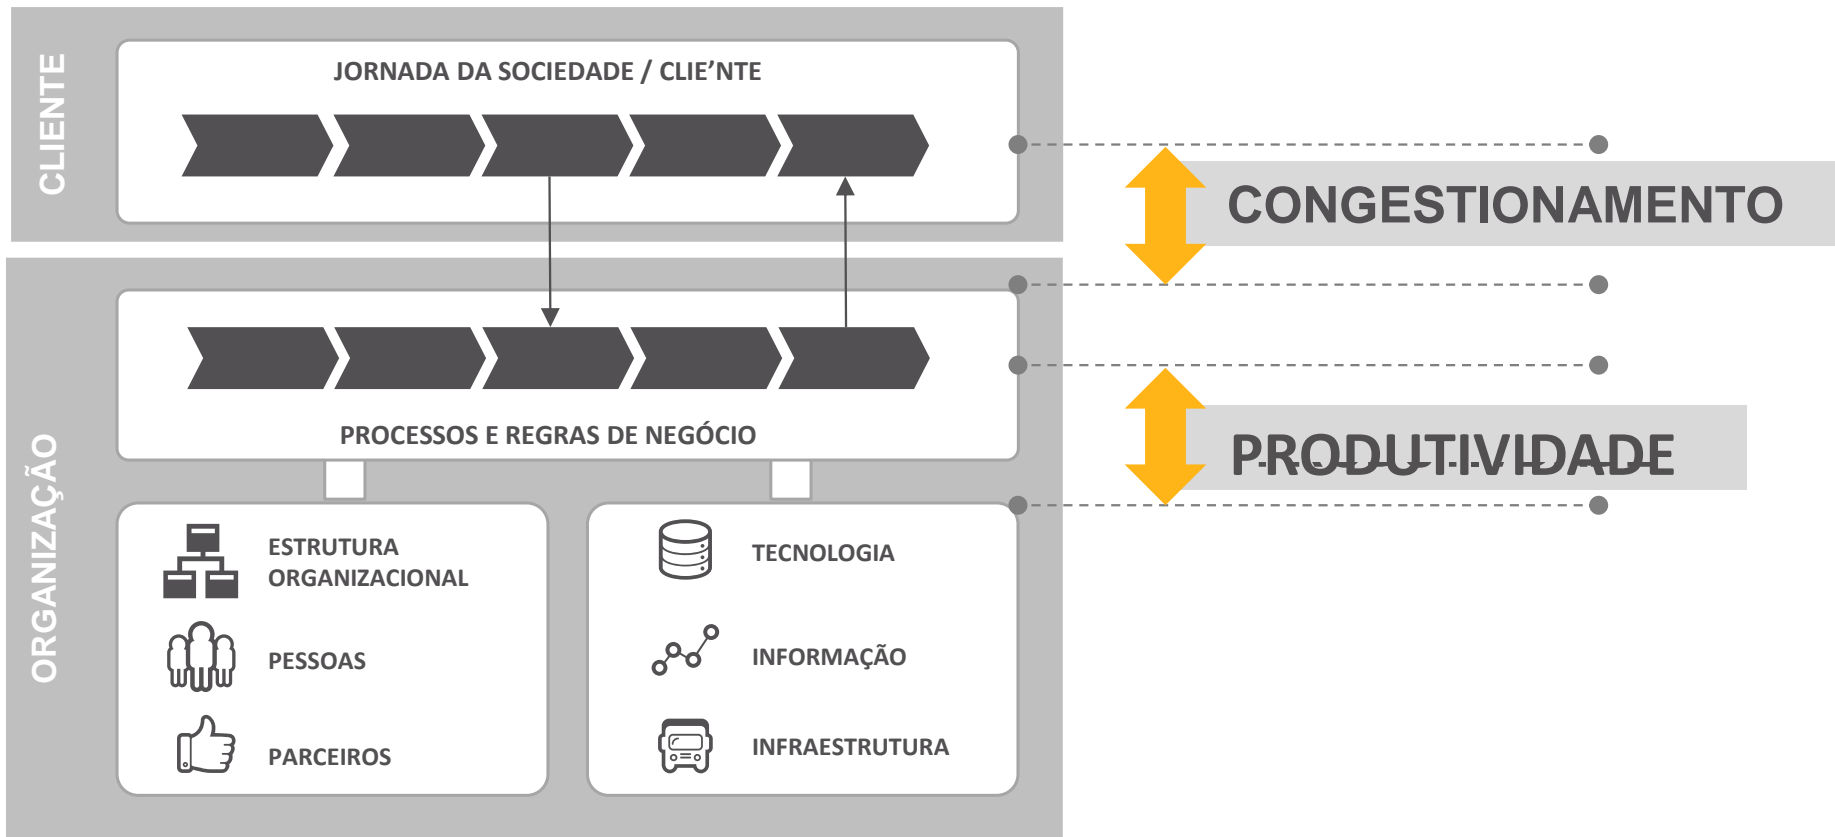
CLIENTE

JORNADA DA SOCIEDADE / CLIE’NTE

CONGESTIONAMENTO

ORGANIZAÇÃO

PROCESSOS E REGRAS DE NEGÓCIO

PRODUTIVIDADE

ESTRUTURA ORGANIZACIONAL

PESSOAS

PARCEIROS

TECNOLOGIA

INFORMAÇÃO

INFRAESTRUTURA